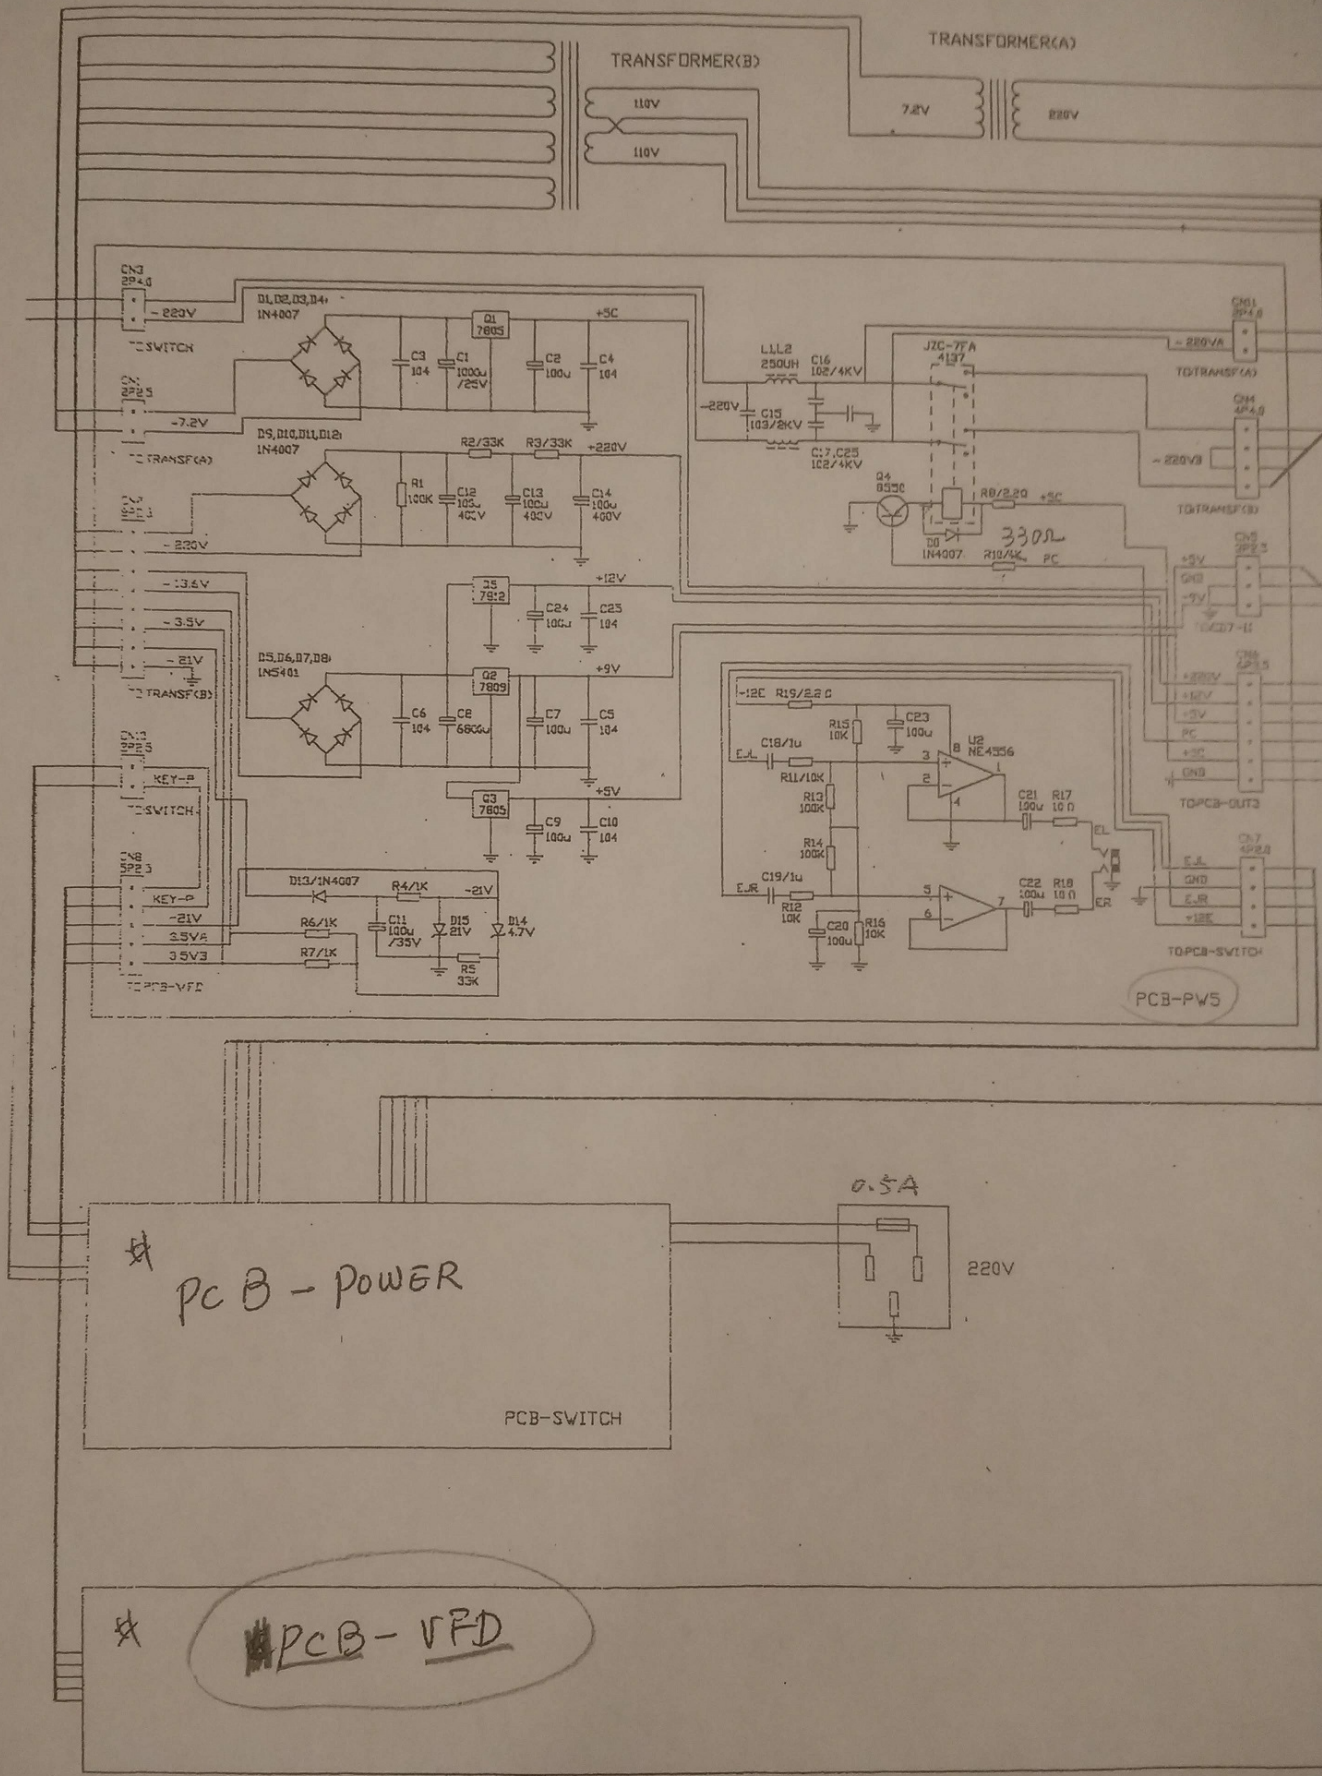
TRANSFORMER(A)
TRANSFORMER(B)
110V
110V
7.2V
220V

CN3
2P4.0
~220V
TOSWITCH
CN1
2P2.5
~7.2V
TO TRANSF(A)
CN2
5P2.5
~220V
~13.6V
~3.5V
~21V
TO TRANSF(B)
CN12
2P2.5
KEY-P
TOSWITCH
CN8
5P2.5
KEY-P
~21V
3.5VA
3.5V3
TOPCB-VFD

D1,D2,D3,D4
1N4007
C3 104
C1 1000u /25V
Q1 7805
+5C
C2 100u
C4 104
D9,D10,D11,D12
1N4007
R2/33K
R3/33K
+220V
R1 100K
C12 100u 400V
C13 100u 400V
C14 100u 400V
Q5 7912
+12V
C24 100u
C25 104
D5,D6,D7,D8
1N5401
C6 104
C8 6800u
Q2 7809
+9V
C7 100u
C5 104
Q3 7805
+5V
C9 100u
C10 104
D13/1N4007
R4/1K
~21V
R6/1K
C11 100u /35V
D15 21V
D14 4.7V
R7/1K
R5 33K

L1,L2 250UH
C16 102/4KV
~220V
C15 103/2KV
C17,C25 102/4KV
JZC-7FA 4137
Q4 8550
R8/2.2Ω
+5C
330Ω
D0 1N4007
R10/4K
PC
CN11 2P4.0
~220VA
TOTRANSF(A)
CN4 4P4.0
~220V3
TOTRANSF(B)
CN5 3P2.5
+5V
GND
-5V
TOCD7-II
CN6 6P2.5
+220V
+12V
+5V
PC
+5C
GND
TOPCB-OUT3

-12E R19/2.2Ω
R15 10K
C23 100u
U2 NE4556
EJL
C18/1u
R11/10K
R13 100K
R14 100K
C21 100u
R17 10Ω
EL
EJR
C19/1u
R12 10K
C20 100u
R16 10K
C22 100u
R18 10Ω
ER
CN7 4P2.0
EJL
GND
EJR
+12E
TOPCB-SWITCH
PCB-PW5

0.5A
220V
PcB - POWER
PCB-SWITCH
PcB - VFD